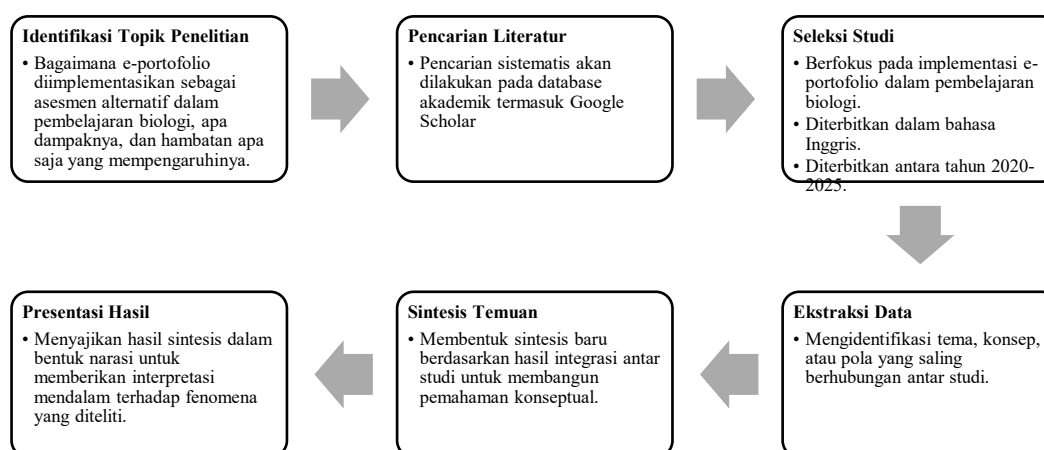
**Identifikasi Topik Penelitian**
• Bagaimana e-portofolio diimplementasikan sebagai asesmen alternatif dalam pembelajaran biologi, apa dampaknya, dan hambatan apa saja yang mempengaruhinya.

**Pencarian Literatur**
• Pencarian sistematis akan dilakukan pada database akademik termasuk Google Scholar

**Seleksi Studi**
• Berfokus pada implementasi e-portofolio dalam pembelajaran biologi.
• Diterbitkan dalam bahasa Inggris.
• Diterbitkan antara tahun 2020-2025.

**Ekstraksi Data**
• Mengidentifikasi tema, konsep, atau pola yang saling berhubungan antar studi.

**Sintesis Temuan**
• Membentuk sintesis baru berdasarkan hasil integrasi antar studi untuk membangun pemahaman konseptual.

**Presentasi Hasil**
• Menyajikan hasil sintesis dalam bentuk narasi untuk memberikan interpretasi mendalam terhadap fenomena yang diteliti.